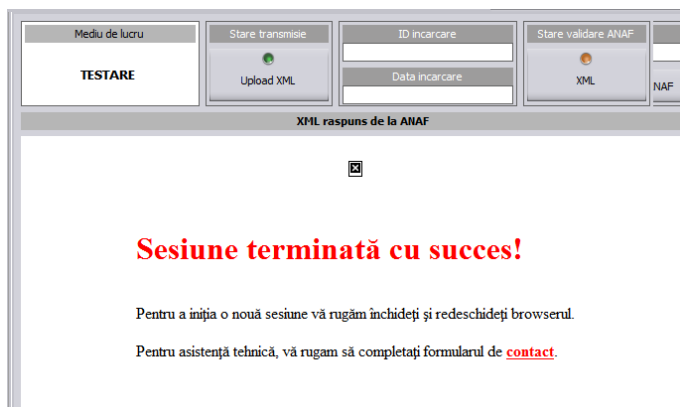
Mediu de lucru

TESTARE

Stare transmisie

Upload XML

ID incarcare

Data incarcare

Stare validare ANAF

XML

NAF

XML raspuns de la ANAF

Sesiune terminată cu succes!

Pentru a iniția o nouă sesiune vă rugăm închideți și redeschideți browserul.

Pentru asistență tehnică, vă rugam să completați formularul de contact.